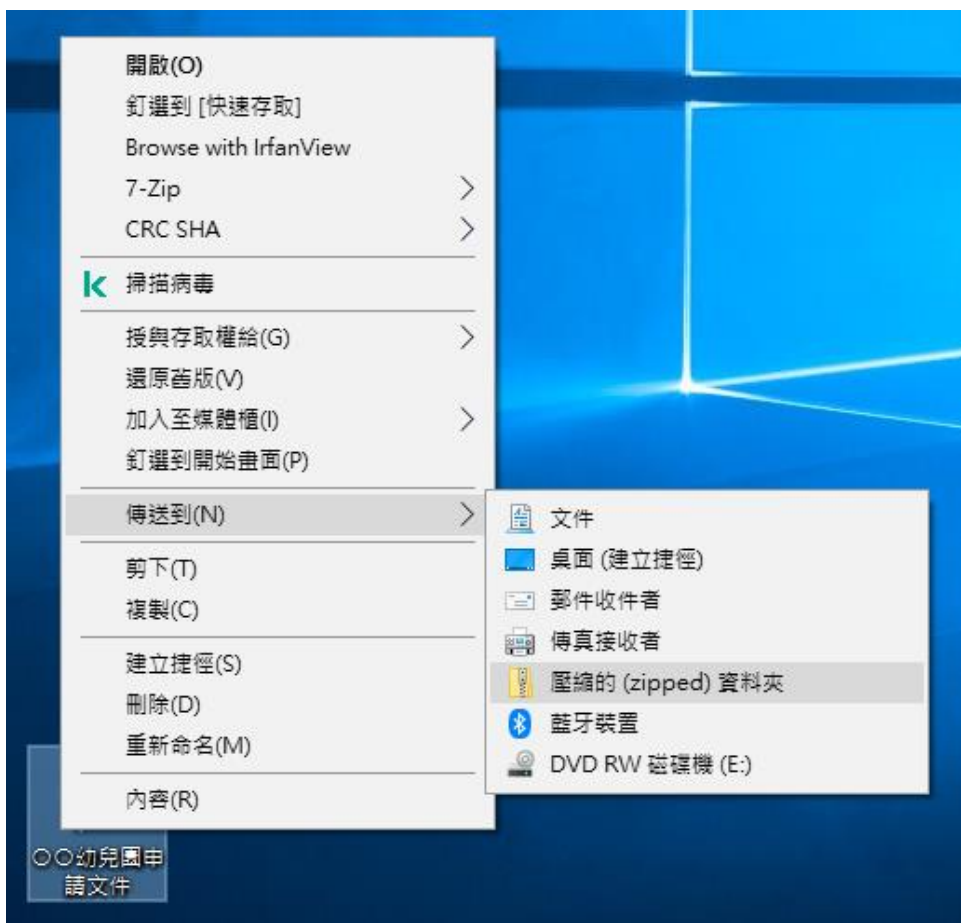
開啟(O)
釘選到 [快速存取]
Browse with IrfanView
7-Zip
CRC SHA
掃描病毒
授與存取權給(G)
還原舊版(V)
加入至媒體櫃(I)
釘選到開始畫面(P)
傳送到(N)
剪下(T)
複製(C)
建立捷徑(S)
刪除(D)
重新命名(M)
內容(R)

文件
桌面 (建立捷徑)
郵件收件者
傳真接收者
壓縮的 (zipped) 資料夾
藍牙裝置
DVD RW 磁碟機 (E:)

○○幼兒園申請文件